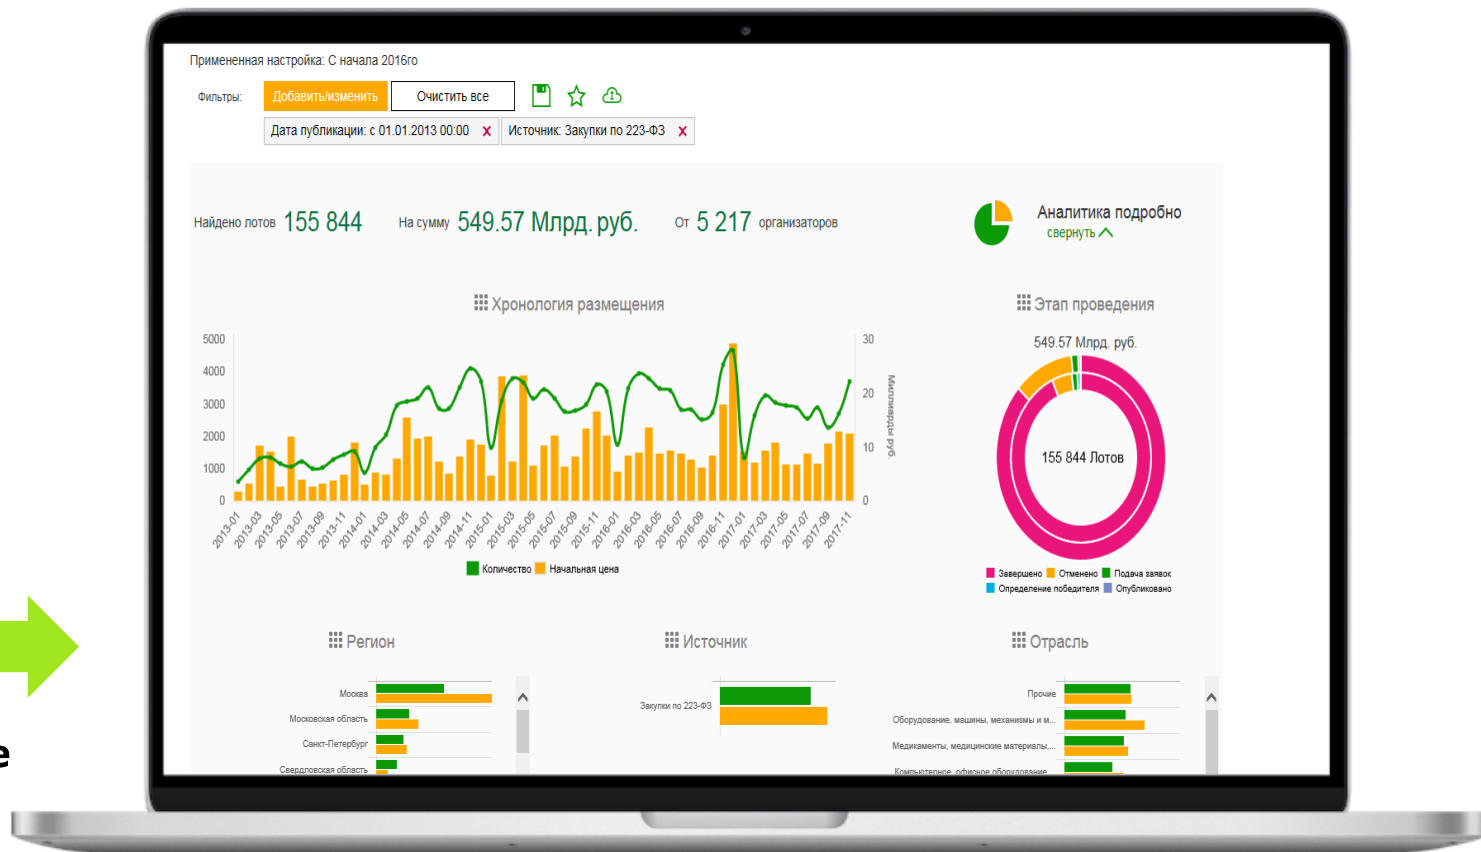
Примененная настройка: С начала 2016го

Фильтры: Добавить/изменить Очистить все

Дата публикации: с 01.01.2013 00:00 x Источник: Закупки по 223-ФЗ x

Найдено лотов 155 844 На сумму 549.57 Млрд. руб. От 5 217 организаторов

Аналитика подробно
свернуть

Хронология размещения

5000
4000
3000
2000
1000
0

30
20
10
0

Миллиарды руб.

2013-01 2013-03 2013-05 2013-07 2013-09 2013-11 2014-01 2014-03 2014-05 2014-07 2014-09 2014-11 2015-01 2015-03 2015-05 2015-07 2015-09 2015-11 2016-01 2016-03 2016-05 2016-07 2016-09 2016-11 2017-01 2017-03 2017-05 2017-07 2017-09 2017-11

Количество Начальная цена

Этап проведения

549.57 Млрд. руб.

155 844 Лотов

Завершено Отменено Подача заявок Определение победителя Опубликовано

Регион

Москва
Московская область
Санкт-Петербург
Свердловская область

Источник

Закупки по 223-ФЗ

Отрасль

Прочие
Оборудование, машины, механизмы и м...
Медикаменты, медицинские материалы,...
Компьютерное, офисное оборудование

е